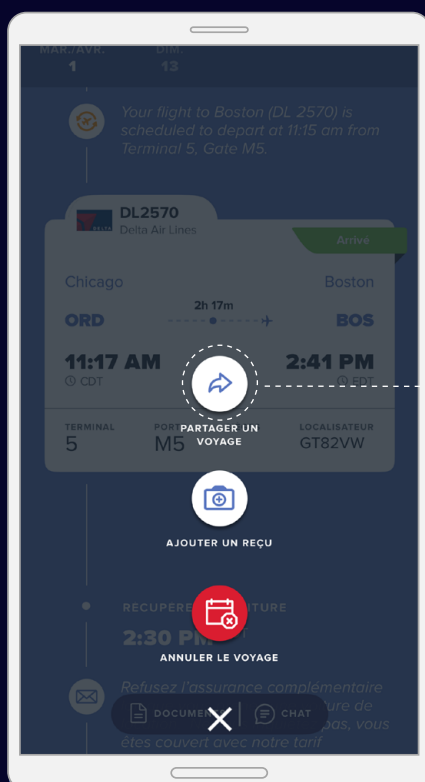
MAR./AVR.
1

DIM.
13

Your flight to Boston (DL 2570) is scheduled to depart at 11:15 am from Terminal 5, Gate M5.

DL2570
Delta Air Lines

Arrivé

Chicago

Boston

2h 17m

ORD

BOS

11:17 AM
CDT

2:41 PM
EDT

PARTAGER UN VOYAGE

TERMINAL
5

PORTE
M5

LOCALISATEUR
GT82VW

AJOUTER UN REÇU

RECUPERE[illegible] TURE

2:30 PM

ANNULER LE VOYAGE

Refusez l'assurance complémentaire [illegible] ure de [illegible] pas, vous êtes couvert avec notre tarif

DOCUMEN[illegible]

CHAT